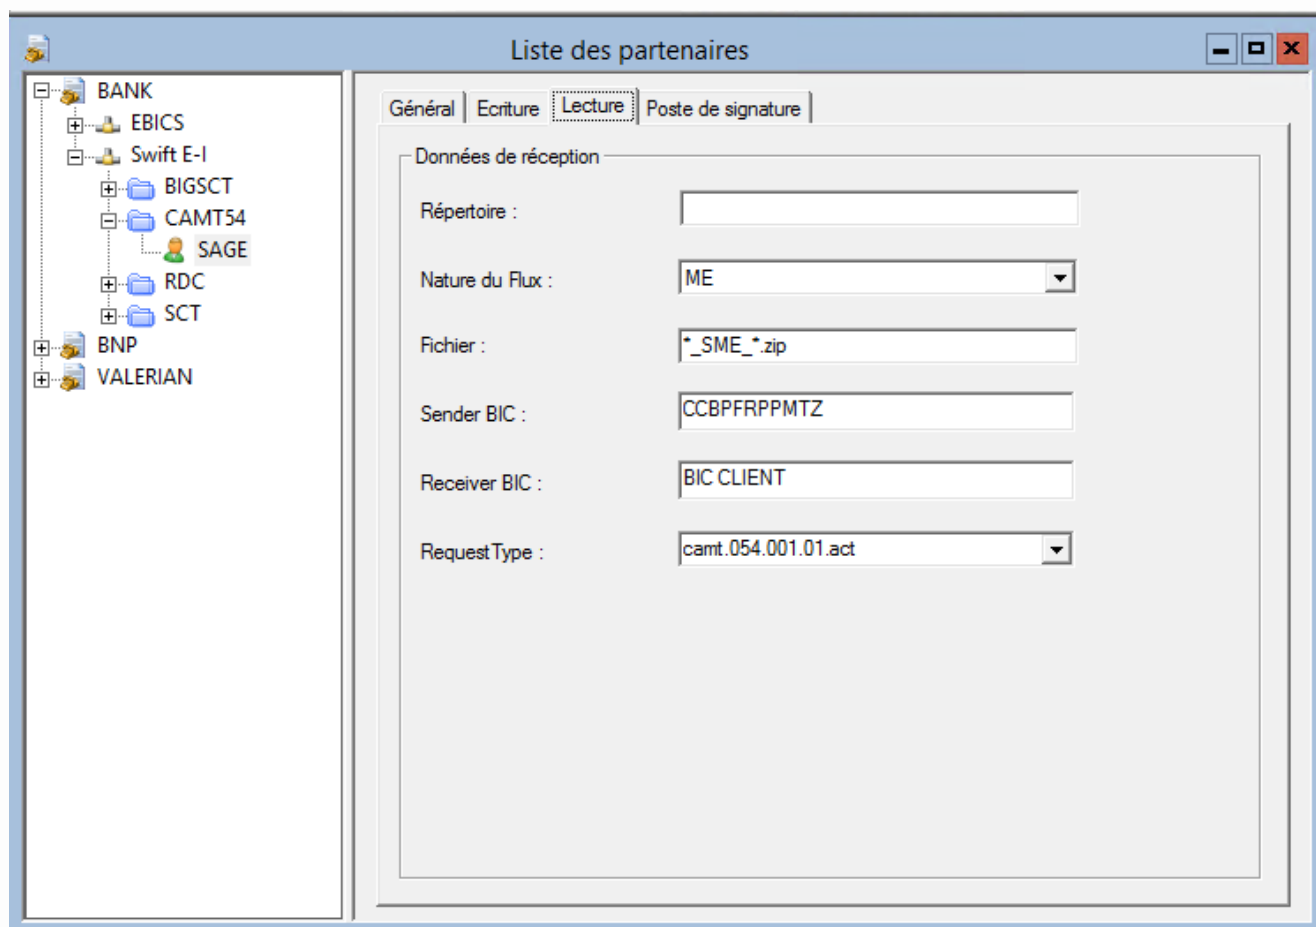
Liste des partenaires

BANK
EBICS
Swift E-I
BIGSCT
CAMT54
SAGE
RDC
SCT
BNP
VALERIAN

Général | Ecriture | Lecture | Poste de signature

Données de réception

Répertoire :

Nature du Flux : ME

Fichier : *_SME_*.zip

Sender BIC : CCBPFRPPMTZ

Receiver BIC : BIC CLIENT

RequestType : camt.054.001.01.act